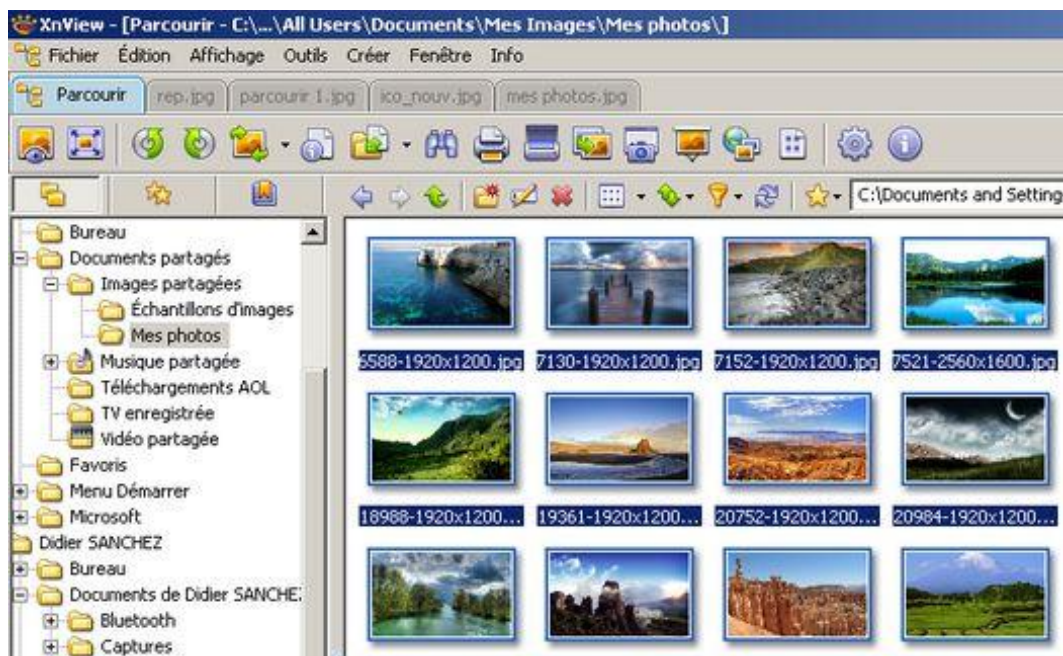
XnView - [Parcourir - C:\...\All Users\Documents\Mes Images\Mes photos\]

Fichier Édition Affichage Outils Créer Fenêtre Info

Parcourir | rep.jpg | parcourir 1.jpg | ico_nouv.jpg | mes photos.jpg

C:\Documents and Setting

Bureau
Documents partagés
Images partagées
Échantillons d'images
Mes photos
Musique partagée
Téléchargements AOL
TV enregistrée
Vidéo partagée
Favoris
Menu Démarrer
Microsoft
Didier SANCHEZ
Bureau
Documents de Didier SANCHE:
Bluetooth
Captures

5588-1920x1200.jpg
7130-1920x1200.jpg
7152-1920x1200.jpg
7521-2560x1600.jpg
18988-1920x1200...
19361-1920x1200...
20752-1920x1200...
20984-1920x1200...